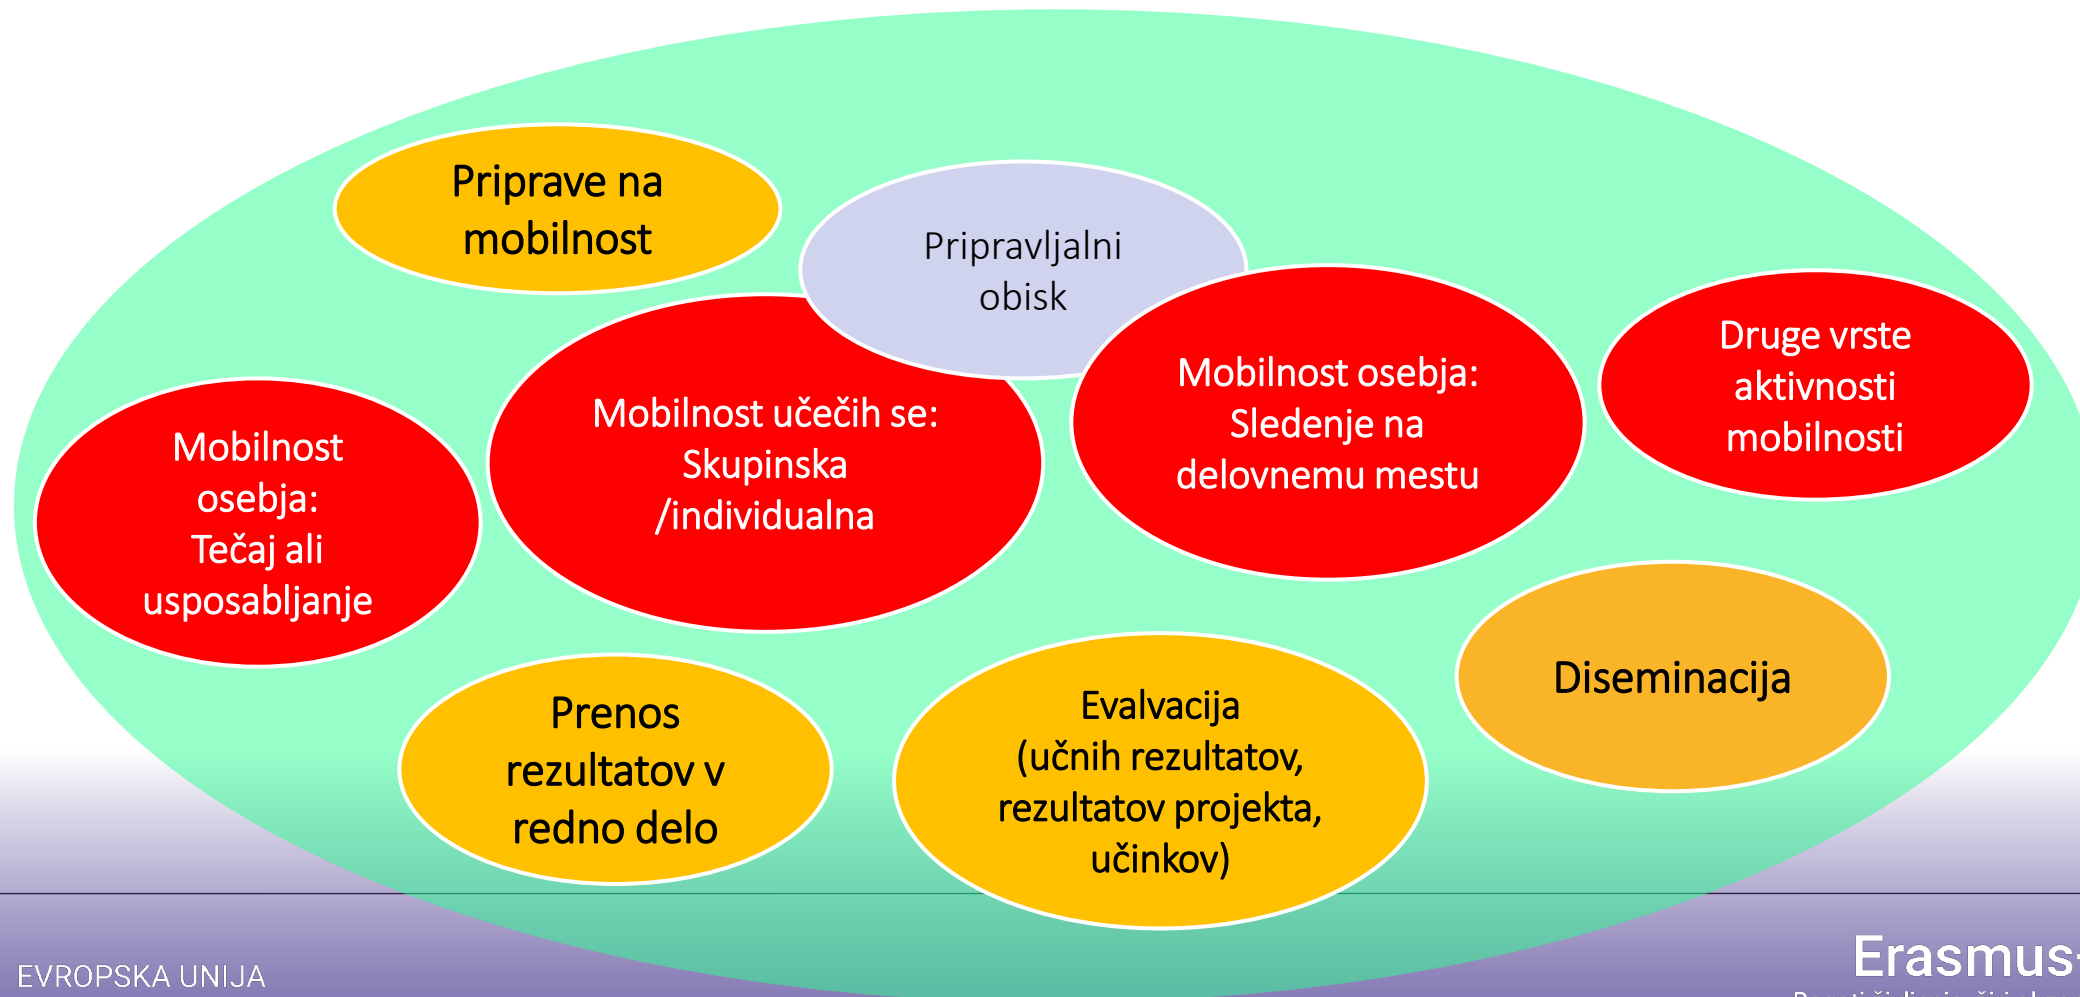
Priprave na mobilnost

Pripravljalni obisk

Mobilnost osebja: Tečaj ali usposabljanje

Mobilnost učečih se: Skupinska /individualna

Mobilnost osebja: Sledenje na delovnemu mestu

Druge vrste aktivnosti mobilnosti

Diseminacija

Prenos rezultatov v redno delo

Evalvacija (učnih rezultatov, rezultatov projekta, učinkov)

EVROPSKA UNIJA

Erasmus
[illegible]